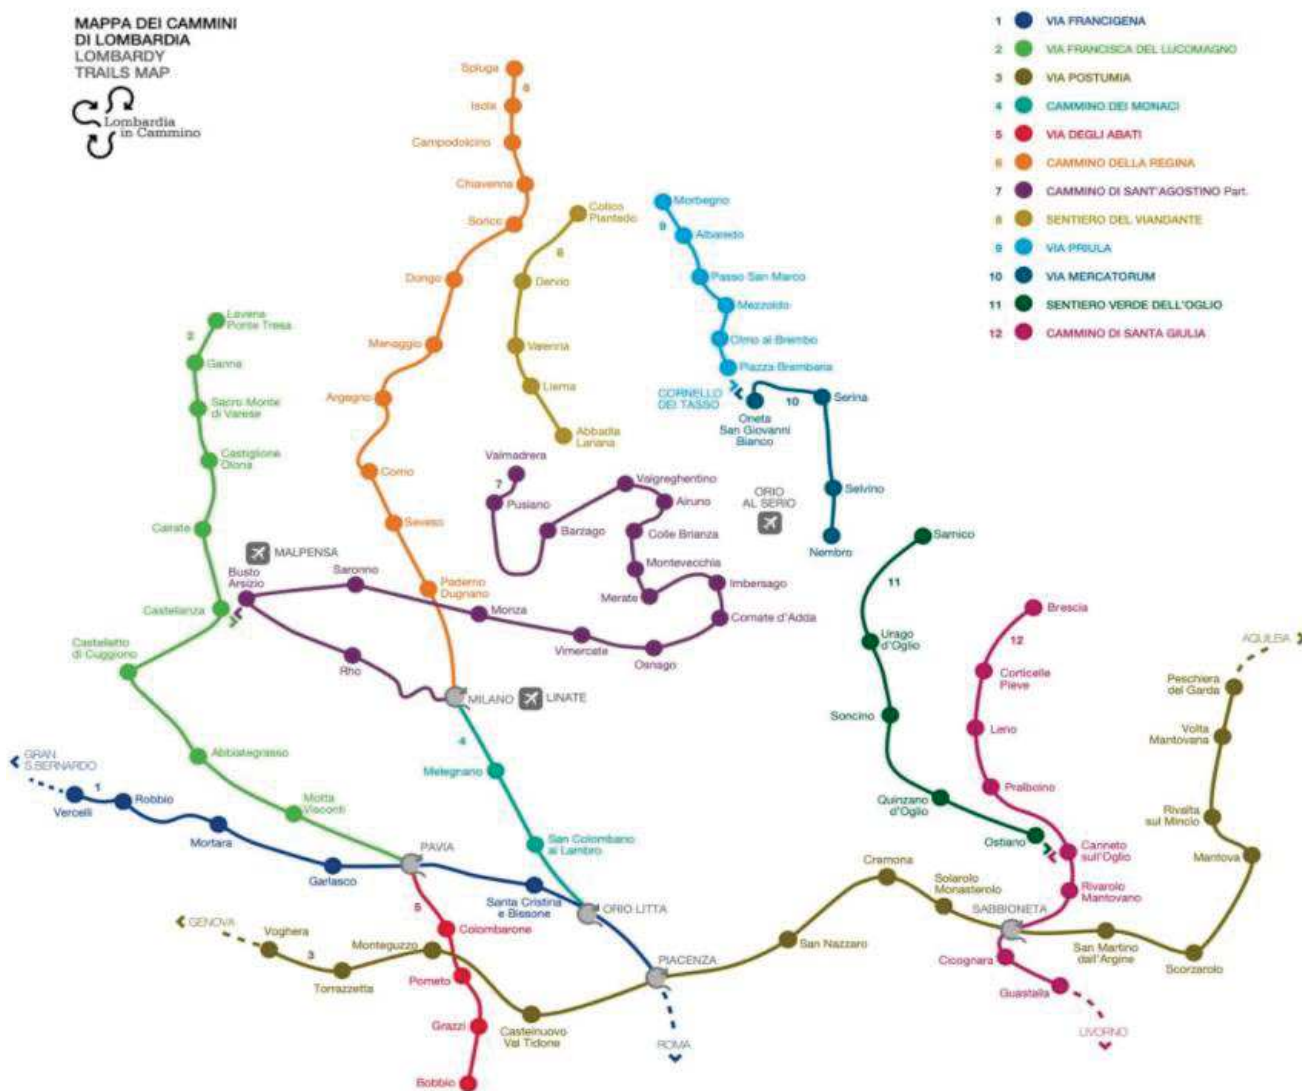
MAPPA DEI CAMMINI DI LOMBARDIA
LOMBARDY TRAILS MAP

Lombardia in Cammino

1 VIA FRANCIGENA
2 VIA FRANCISCA DEL LUCOMAGNO
3 VIA POSTUMIA
4 CAMMINO DEI MONACI
5 VIA DEGLI ABATI
6 CAMMINO DELLA REGINA
7 CAMMINO DI SANT'AGOSTINO Part.
8 SENTIERO DEL VIANDANTE
9 VIA PRIULA
10 VIA MERCATORUM
11 SENTIERO VERDE DELL'OGLIO
12 CAMMINO DI SANTA GIULIA

6
Spluga
Isola
Campodolcino
Chiavenna
Sorico
Dongo
Menaggio
Argegno
Como
Seveso
Paderno Dugnano

8
Colico Piantedo
Dervio
Varenna
Lierna
Abbadia Lariana

9
Morbegno
Albaredo
Passo San Marco
Mezzoldo
Olmo al Brembo
Piazza Brembana
CORNELLO DEI TASSO

10
Oneta San Giovanni Bianco
Serina
Selvino
Nembro

ORIO AL SERIO

2
Lavena Ponte Tresa
Ganna
Sacro Monte di Varese
Castiglione Olona
Carnate
Castellanza
Castelletto di Cuggiono
Abbiategrasso
Motta Visconti

MALPENSA

7
Valmadrera
Pusiano
Barzago
Valgreghentino
Airuno
Colle Brianza
Montevecchia
Merate
Imbersago
Cornate d'Adda
Osnago
Vimercate
Monza
Saronno
Busto Arsizio
Rho

MILANO
LINATE

4
Melegnano
San Colombano al Lambro
ORIO LITTA

GRAN S.BERNARDO
1
Vercelli
Robbio
Mortara
Garlasco
PAVIA
Santa Cristina e Bissone
PIACENZA
ROMA

5
Colombarone
Pometo
Grazzi
Bobbio

GENOVA
3
Voghera
Torrazzetta
Montegiuzzo
Castelnuovo Val Tidone
San Nazzaro
Cremona
Solarolo Monasterolo
SABBIONETA
San Martino dall'Argine
Scorzarolo
Mantova
Rivalta sul Mincio
Volta Mantovana
Peschiera del Garda
AQUILEIA

11
Sarnico
Urago d'Oglio
Soncino
Quinzano d'Oglio
Ostiano

12
Brescia
Corticelle Pieve
Leno
Pralboino
Canneto sull'Oglio
Rivarolo Mantovano
Cicognara
Guastalla
LIVORNO